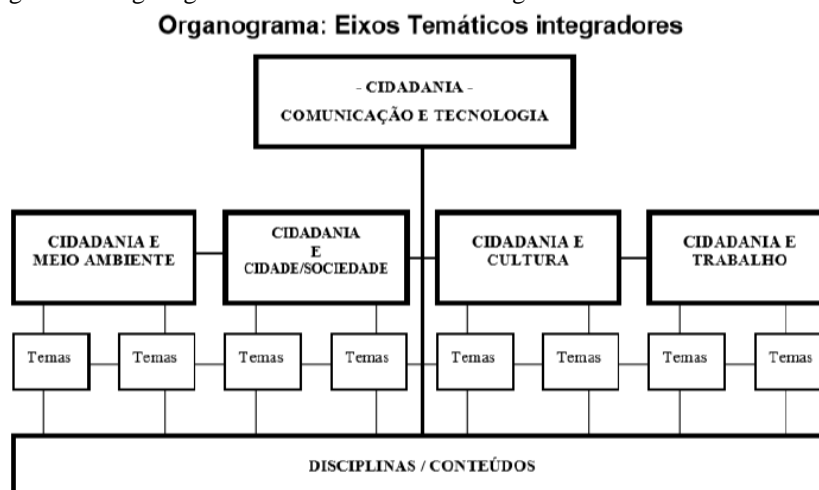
Organograma: Eixos Temáticos integradores

- CIDADANIA -
COMUNICAÇÃO E TECNOLOGIA

CIDADANIA E MEIO AMBIENTE

CIDADANIA E CIDADE/SOCIEDADE

CIDADANIA E CULTURA

CIDADANIA E TRABALHO

Temas

Temas

Temas

Temas

Temas

Temas

Temas

Temas

DISCIPLINAS / CONTEÚDOS